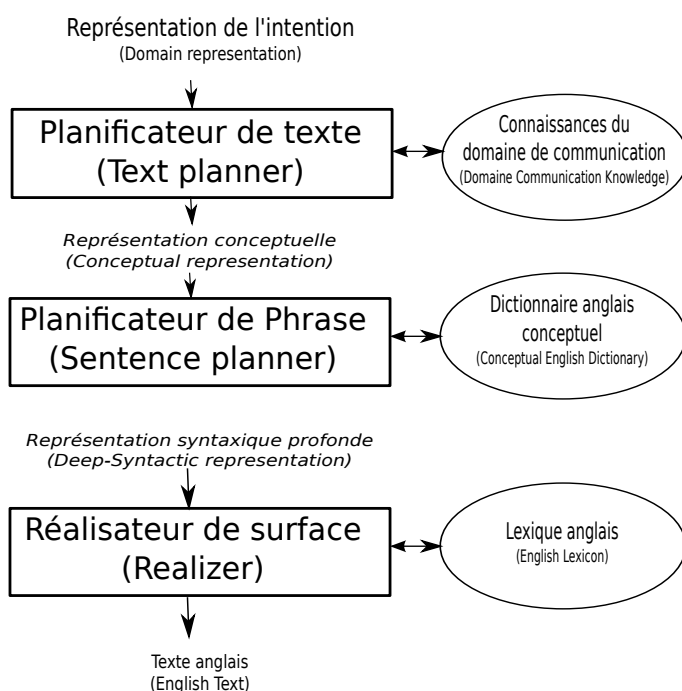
Représentation de l'intention
(Domain representation)

Planificateur de texte
(Text planner)

Connaissances du domaine de communication
(Domaine Communication Knowledge)

Représentation conceptuelle
(Conceptual representation)

Planificateur de Phrase
(Sentence planner)

Dictionnaire anglais conceptuel
(Conceptual English Dictionary)

Représentation syntaxique profonde
(Deep-Syntactic representation)

Réalisateur de surface
(Realizer)

Lexique anglais
(English Lexicon)

Texte anglais
(English Text)